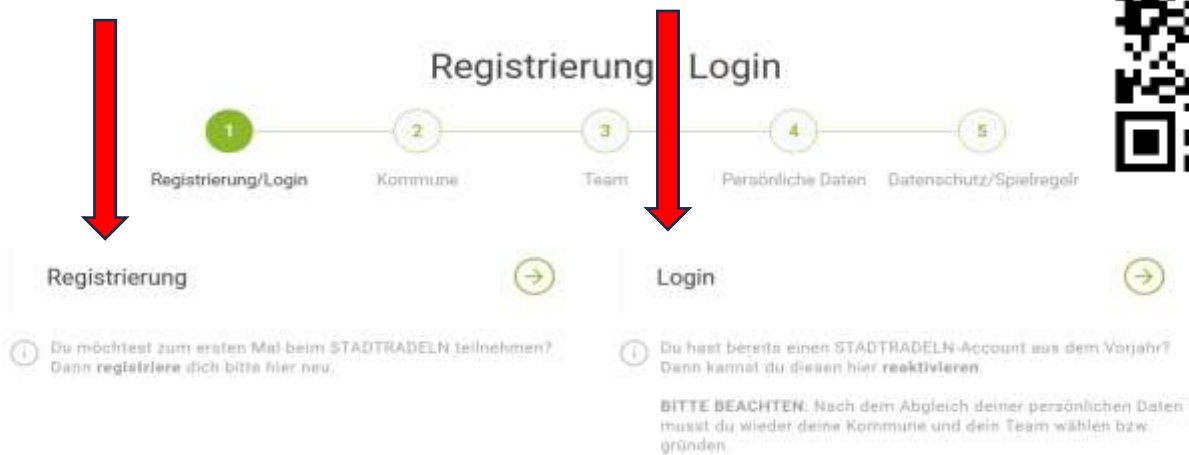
Registrierung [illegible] Login

1 Registrierung/Login
2 Kommune
3 Team
4 Persönliche Daten
5 Datenschutz/Spielregeln

Registrierung

Du möchtest zum ersten Mal beim STADTRADELN teilnehmen? Dann registriere dich bitte hier neu.

Login

Du hast bereits einen STADTRADELN-Account aus dem Vorjahr? Dann kannst du diesen hier reaktivieren.

BITTE BEACHTEN: Nach dem Abgleich deiner persönlichen Daten musst du wieder deine Kommune und dein Team wählen bzw. gründen.